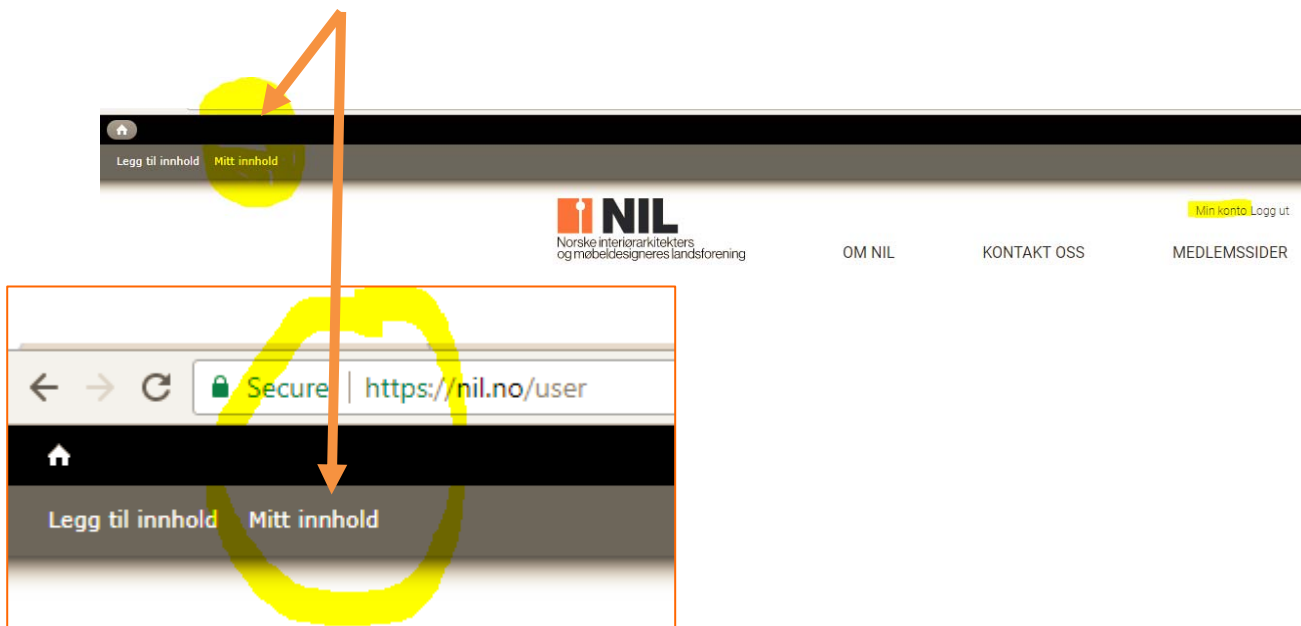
Legg til innhold Mitt innhold

NIL
Norske interiørarkitekters og møbeldesigneres landsforening

Min konto Logg ut

OM NIL KONTAKT OSS MEDLEMSSIDER

Secure https://nil.no/user

Legg til innhold Mitt innhold